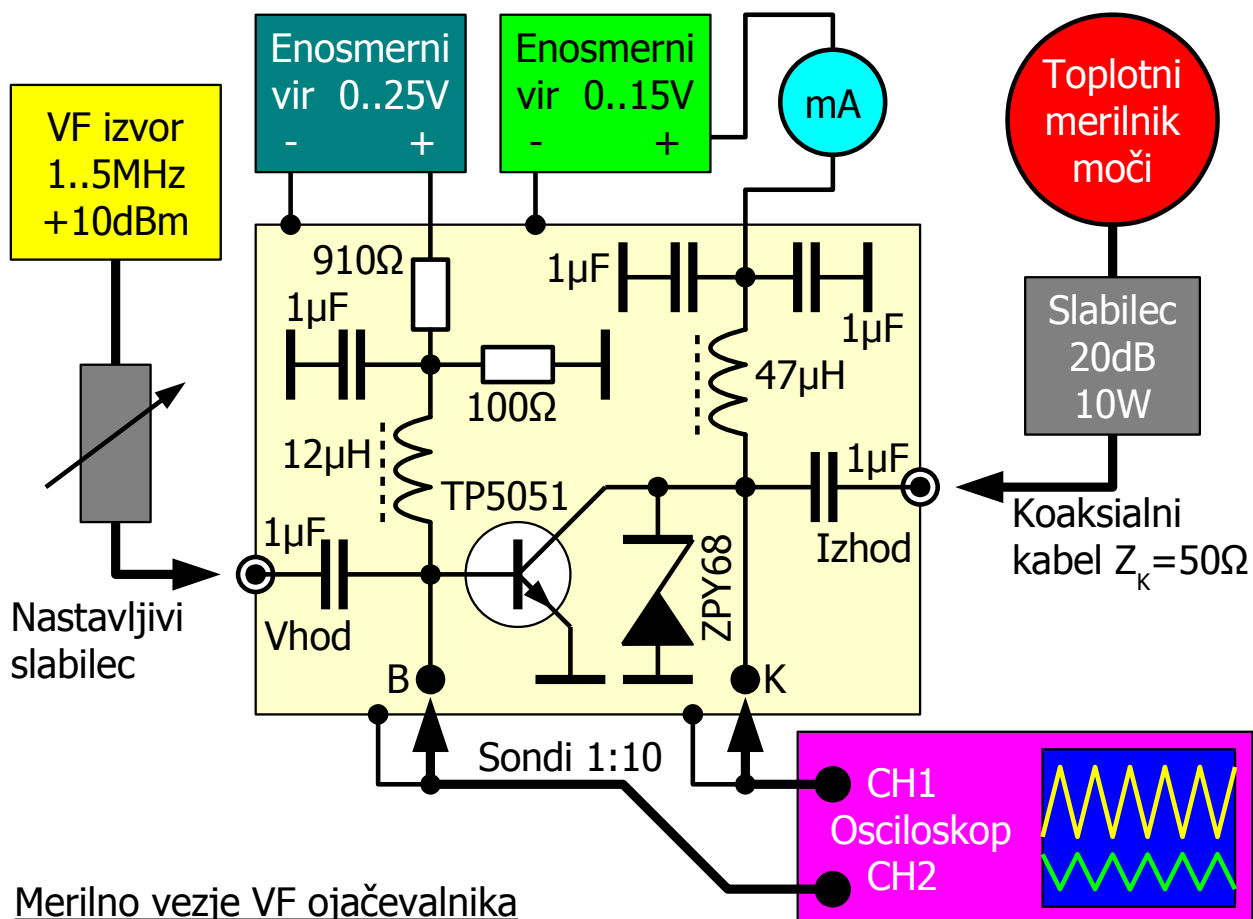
Enosmerni vir 0..25V
- +

Enosmerni vir 0..15V
- +

mA

Toplotni merilnik moči

VF izvor 1..5MHz +10dBm

910Ω

1µF

1µF

1µF

100Ω

47µH

Slabilec 20dB 10W

12µH

TP5051

1µF

Koaksialni kabel $Z_K$=50Ω

1µF

Izhod

ZPY68

Nastavljivi slabilec

Vhod

B

K

Sondi 1:10

CH1
Osciloskop
CH2

Merilno vezje VF ojačevalnika